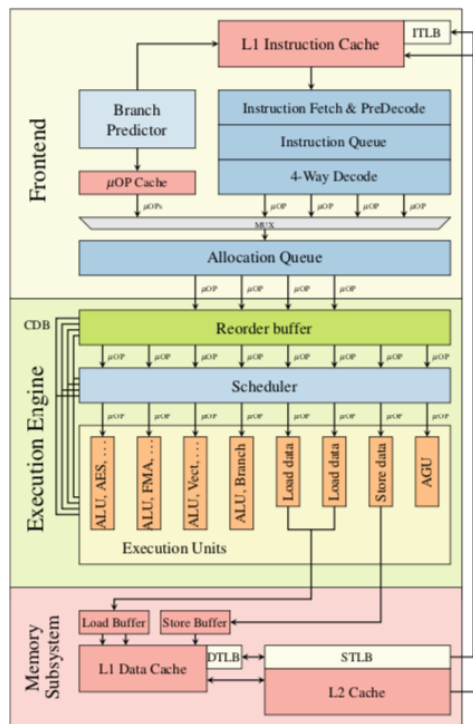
Frontend

L1 Instruction Cache

ITLB

Branch Predictor

Instruction Fetch & PreDecode

Instruction Queue

4-Way Decode

$\mu$OP Cache

$\mu$OPs

$\mu$OP

$\mu$OP

$\mu$OP

$\mu$OP

MUX

Allocation Queue

$\mu$OP

$\mu$OP

$\mu$OP

$\mu$OP

Execution Engine

CDB

Reorder buffer

$\mu$OP $\mu$OP $\mu$OP $\mu$OP $\mu$OP $\mu$OP $\mu$OP $\mu$OP

Scheduler

$\mu$OP $\mu$OP $\mu$OP $\mu$OP $\mu$OP $\mu$OP $\mu$OP $\mu$OP

ALU, AES, ...

ALU, FMA, ...

ALU, Vect, ...

ALU, Branch

Load data

Load data

Store data

AGU

Execution Units

Memory Subsystem

Load Buffer

Store Buffer

L1 Data Cache

DTLB

STLB

L2 Cache